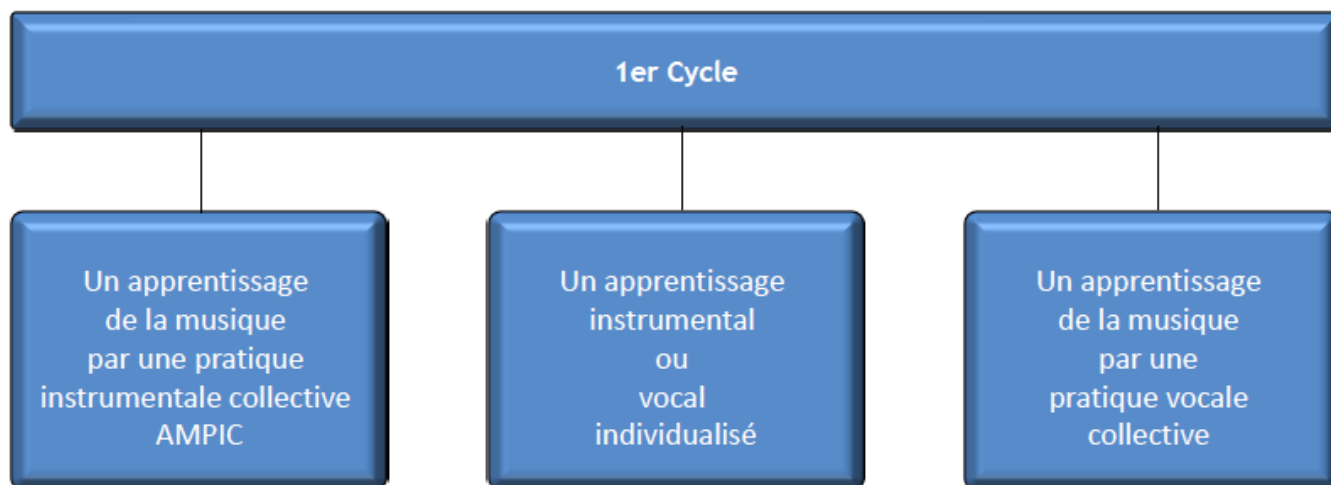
1er Cycle

Un apprentissage de la musique par une pratique instrumentale collective AMPIC

Un apprentissage instrumental ou vocal individualisé

Un apprentissage de la musique par une pratique vocale collective